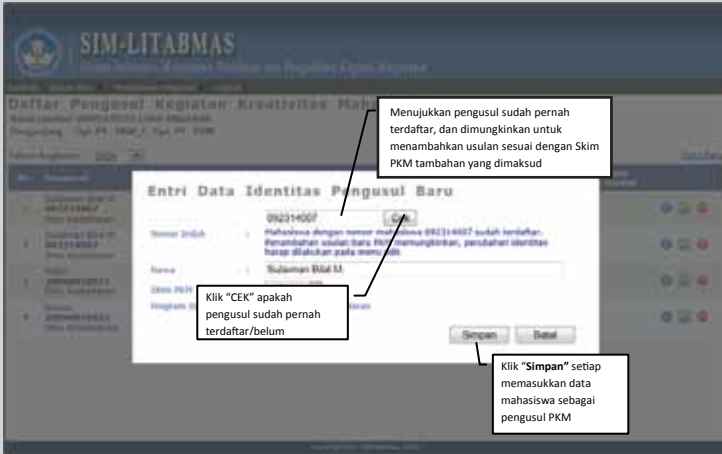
SIM-LITABMAS

Daftar Pengusul Kegiatan Kreativitas Mah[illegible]

Menujukkan pengusul sudah pernah terdaftar, dan dimungkinkan untuk menambahkan usulan sesuai dengan Skim PKM tambahan yang dimaksud

Entri Data Identitas Pengusul Baru

Nomor Induk : 092314007 Cek

Mahasiswa dengan nomor mahasiswa 092314007 sudah terdaftar. Penambahan usulan baru PKM memungkinkan, perubahan identitas harap dilakukan pada menu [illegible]

Nama : Sulaiman Bilal M.

Klik "CEK" apakah pengusul sudah pernah terdaftar/belum

Simpan Batal

Klik "**Simpan**" setiap memasukkan data mahasiswa sebagai pengusul PKM